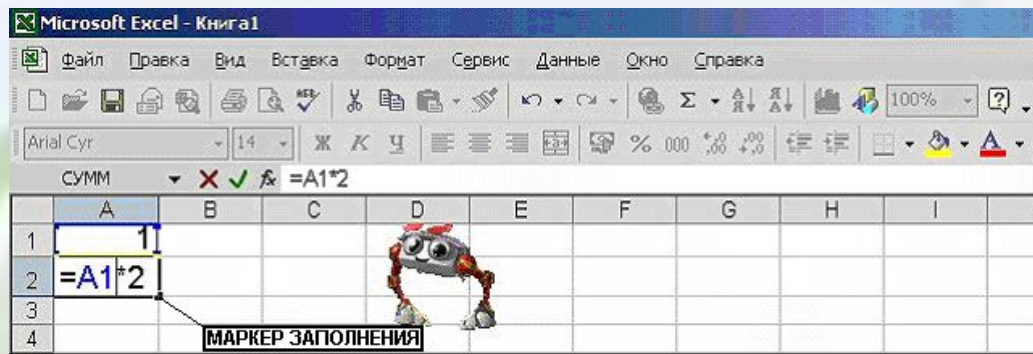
Microsoft Excel - Книга1

Файл Правка Вид Вставка Формат Сервис Данные Окно Справка

100%

Arial Cyr 14 Ж К Ч % 000

СУММ $f_x$ =A1*2

| | A | B | C | D | E | F | G | H | I |
|---|---|---|---|---|---|---|---|---|---|
| 1 | 1 | | | | | | | | |
| 2 | =A1*2 | | | | | | | | |
| 3 | | | | | | | | | |
| 4 | | | | | | | | | |

МАРКЕР ЗАПОЛНЕНИЯ